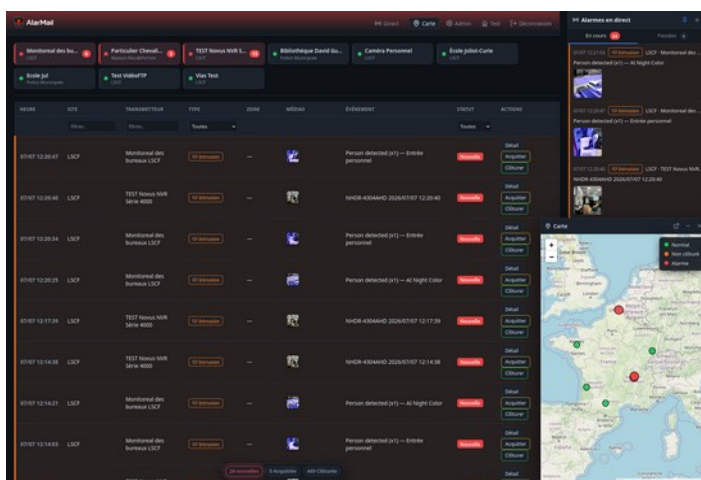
AlarMail

Direct Carte Admin Test Déconnexion

Monitoreal des bu... 6 LSCF
Particulier Chevali... 5 Maison Nouvelle
TEST Nouvus NVR S... 10 LSCF
Bibliothèque David Gu... Police Municipale
Caméra Personnel LSCF
École Joliot-Curie LSCF
École Jul Police Municipale
Test VidéoFTP LSCF
Vlas Test LSCF

| HEURE | SITE | TRANSMETTEUR | TYPE | ZONE | MÉDIAS | ÉVÉNEMENT | STATUT | ACTIONS |
|---|---|---|---|---|---|---|---|---|
| | Filtrer... | Filtrer... | Toutes | | | | Toutes | |
| 07/07 12:20:47 | LSCF | Monitoreal des bureaux LSCF | Intrusion | — | | Person detected (x1) — Entrée personnel | Nouvelle | Détail Acquitter Clôturer |
| 07/07 12:20:40 | LSCF | TEST Nouvus NVR Série 4000 | Intrusion | — | | NHDR-4304AHD 2026/07/07 12:20:40 | Nouvelle | Détail Acquitter Clôturer |
| 07/07 12:20:34 | LSCF | Monitoreal des bureaux LSCF | Intrusion | — | | Person detected (x1) — Entrée personnel | Nouvelle | Détail Acquitter Clôturer |
| 07/07 12:20:25 | LSCF | Monitoreal des bureaux LSCF | Intrusion | — | | Person detected (x1) — AI Night Color | Nouvelle | Détail Acquitter Clôturer |
| 07/07 12:17:39 | LSCF | TEST Nouvus NVR Série 4000 | Intrusion | — | | NHDR-4304AHD 2026/07/07 12:17:39 | Nouvelle | Détail Acquitter Clôturer |
| 07/07 12:14:38 | LSCF | TEST Nouvus NVR Série 4000 | Intrusion | — | | NHDR-4304AHD 2026/07/07 12:14:38 | Nouvelle | Détail Acquitter Clôturer |
| 07/07 12:14:21 | LSCF | Monitoreal des bureaux LSCF | Intrusion | — | | Person detected (x1) — AI Night Color | Nouvelle | Détail Acquitter Clôturer |
| 07/07 12:14:03 | LSCF | Monitoreal des bureaux LSCF | Intrusion | — | | Person detected (x1) — Entrée personnel | Nouvelle | Détail Acquitter Clôturer |

24 nouvelles 0 Acquittée 449 Clôturée

Alarmes en direct
En cours 24 Passées 0

07/07 12:21:05 Intrusion LSCF · Monitoreal des...
Person detected (x1) — AI Night Color

07/07 12:20:47 Intrusion LSCF · Monitoreal des...
Person detected (x1) — Entrée personnel

07/07 12:20:40 Intrusion LSCF · TEST Nouvus NVR...
NHDR-4304AHD 2026/07/07 12:20:40

Carte
Normal
Non clôturé
Alarme